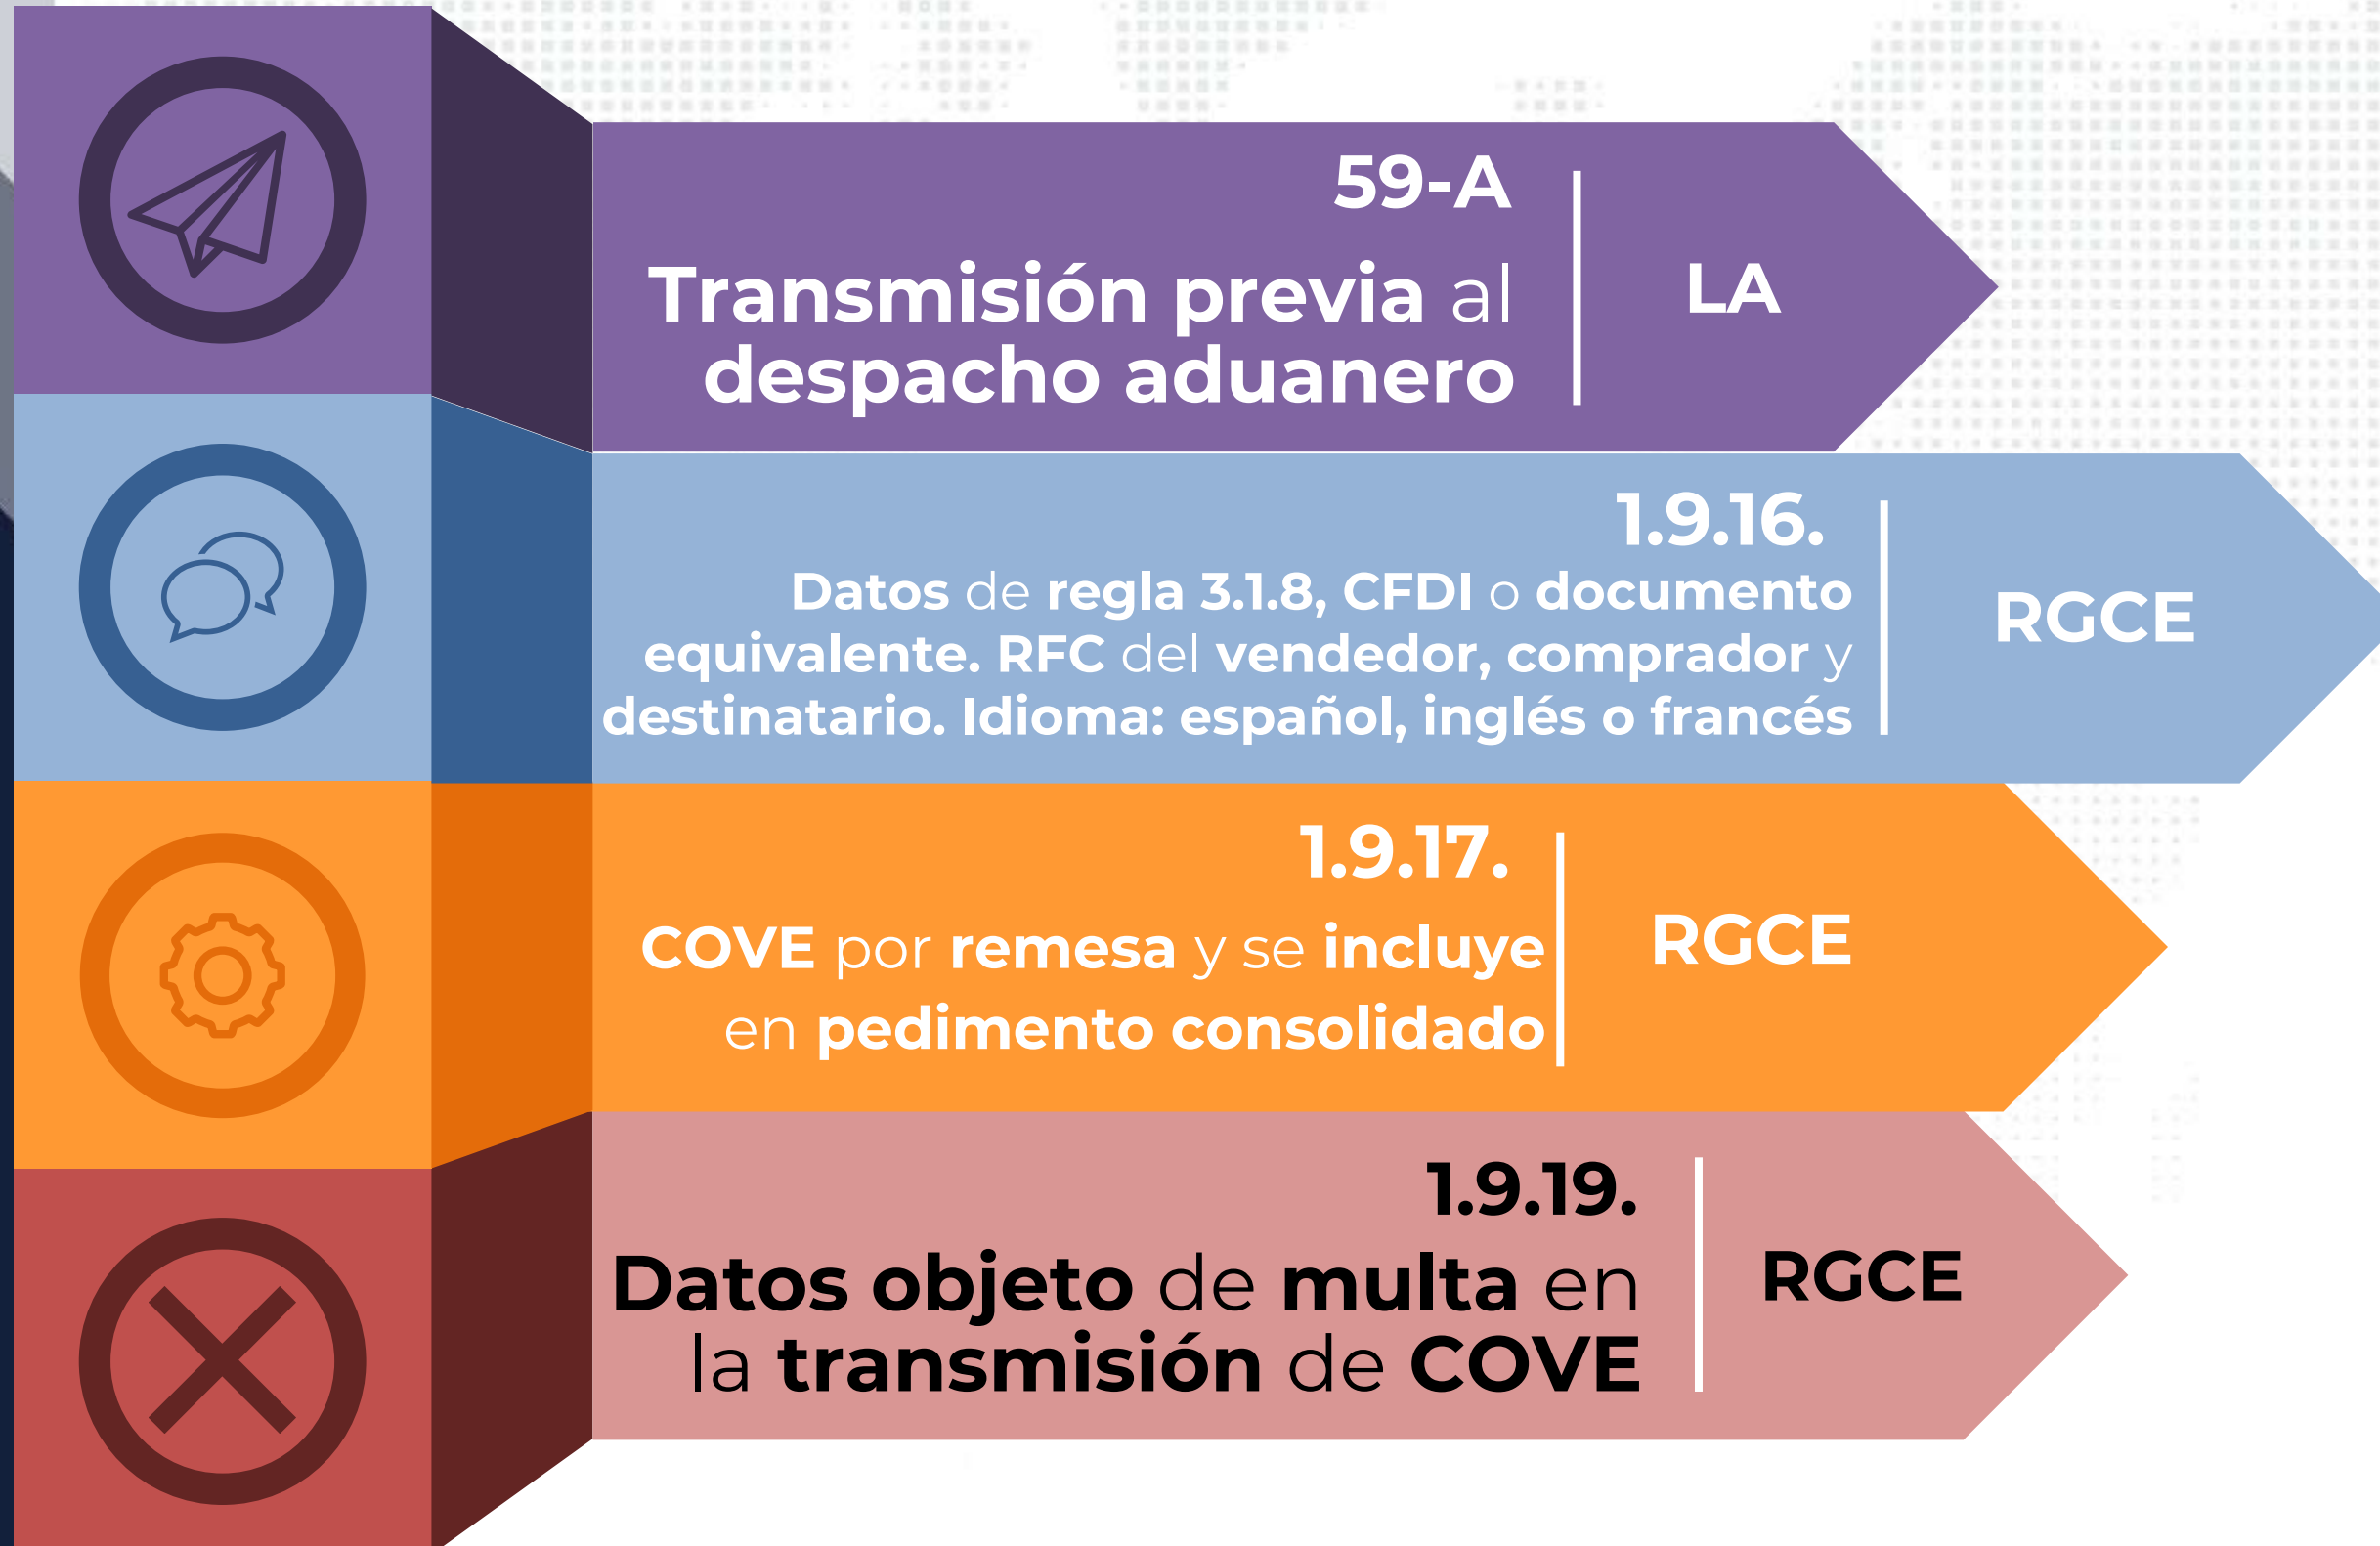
59-A
Transmisión previa al despacho aduanero

LA

1.9.16.
Datos de regla 3.1.8, CFDI o documento equivalente. RFC del vendedor, comprador y destinatario. Idioma: español, inglés o francés

RGCE

1.9.17.
COVE por remesa y se incluye en pedimento consolidado

RGCE

1.9.19.
Datos objeto de multa en la transmisión de COVE

RGCE